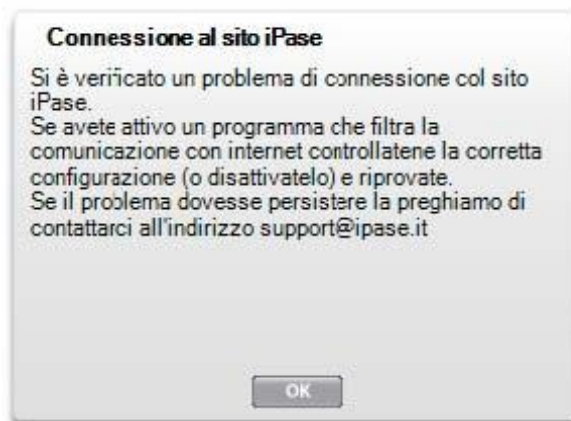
Connessione al sito iPase

Si è verificato un problema di connessione col sito iPase.
Se avete attivo un programma che filtra la comunicazione con internet controllatene la corretta configurazione (o disattivatelo) e riprovate.
Se il problema dovesse persistere la preghiamo di contattarci all'indirizzo support@ipase.it

OK